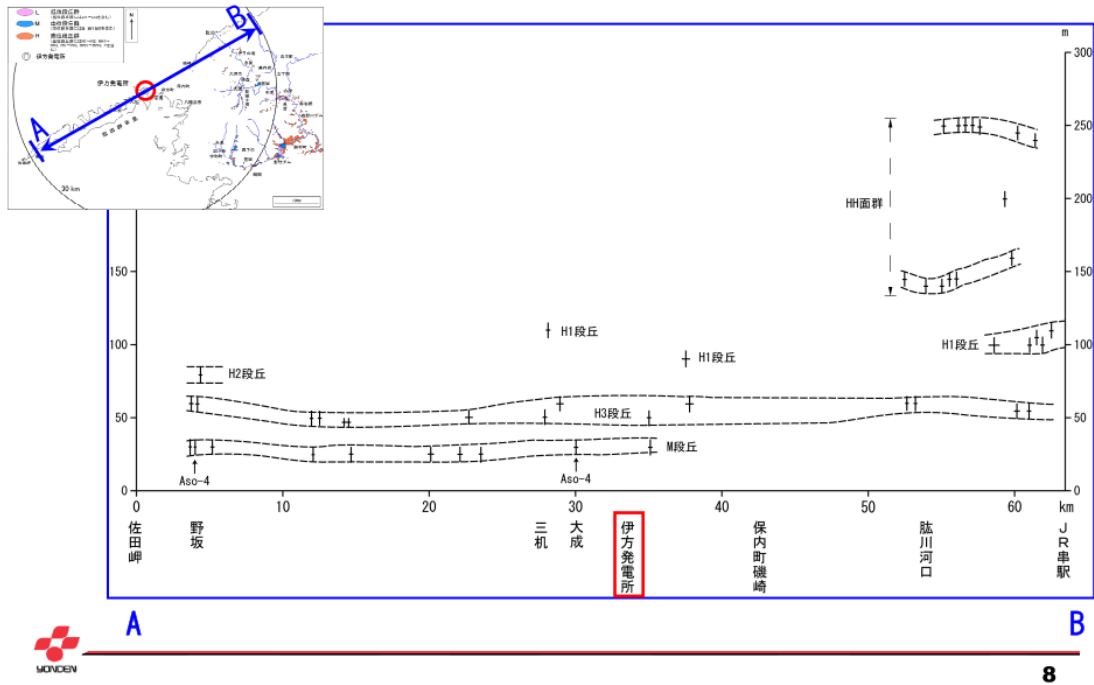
L 低位段丘群
M 中位段丘群
H 高位段丘群
伊方発電所
B
伊方発電所
A
30 km

m
300
250
200
150
100
50
0

HH面群
H1段丘
H1段丘
H1段丘
H2段丘
H3段丘
M段丘
Aso-4
Aso-4

0
10
20
30
40
50
60
km

佐田岬
野坂
三机
大成
伊方発電所
保内町磯崎
肱川河口
JR串駅

A
B
YONDEN
8